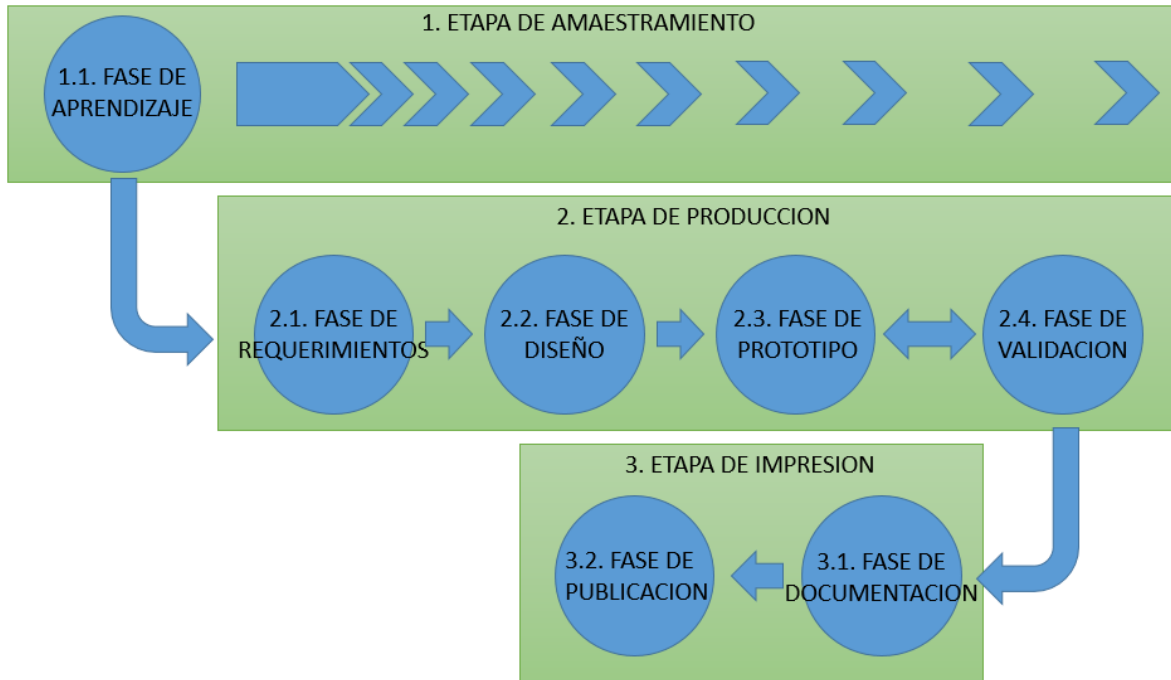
1. ETAPA DE AMAESTRAMIENTO

1.1. FASE DE APRENDIZAJE

2. ETAPA DE PRODUCCION

2.1. FASE DE REQUERIMIENTOS

2.2. FASE DE DISEÑO

2.3. FASE DE PROTOTIPO

2.4. FASE DE VALIDACION

3. ETAPA DE IMPRESION

3.2. FASE DE PUBLICACION

3.1. FASE DE DOCUMENTACION